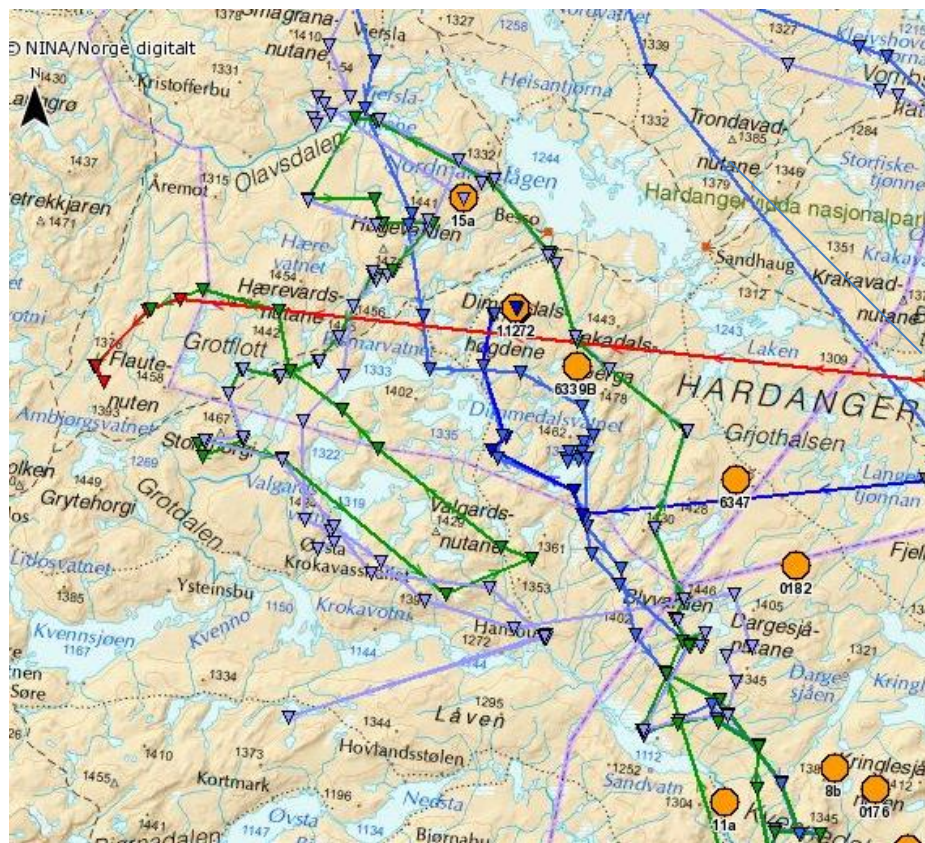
© NINA/Norge digitalt
N
1378 Smagrana-
1410 nutane
Viersla
1327
1258
1339
1327
Kleivshovd
Vomb
1430
Langrø
1331
Kristofferbu
Versla-
Helsantjørna
1332
Trondavad-
1385
nutane
1284
1437
1315
Olavsdalen
1332
Nordmannslågen
1244
1379
1346
Storfiske-
tjønne
Åremot
Besso
Hardangervidda nasjonalpark
Tretrekkjaren
1471
15a
1441
Hœgeveslien
Hære-
vatnet
1351
Sandhaug
Krakava-
Krakavad-
nutane
1454
Hærevards-
nutane
1456
Dimmedals-
11272
1443
Vakadals-
1312
1243
Laken
1309
otni
1442
Grotflott
Hærnarvatnet
høgdene
6339B
Besga
HARDANGER
1376
Flaute-
nuten
1458
1333
1402
1478
1393
Ambjørgsvatnet
1467
Storeg
1335
Dimmedalsvatnet
1462
Grjothalsen
1289
1322
Langes
tjønnan
olken
1449
Grytehorgi
Valgard
6347
1428
Grotdalen
1319
Valgards-
1429
nutane
1430
Fjell
Os
1361
Lidlosvatnet
Ovsta
Krokavassnutan
1353
1446
0182
1385
Ysteinsbu
1150
Krokavotni
1391
Blyvatslien
1405
Dargesjå-
nutane
Kvennsjøen
1167
Kvenno
1272
Hansbu
1402
1144
1321
Dargesjåen
Kringl
Søre
1334
1295
1345
Låven
26
1344
1410
1373
Hovlandsstølen
1112
Kringlesjå
1455
Kortmark
1196
1252
Sandvatn
1304
1389
8b
Neasta
1412
1441
1147
Ovsta
1134
Bjørnabu
11a
1345
0176
Bjørnadalen